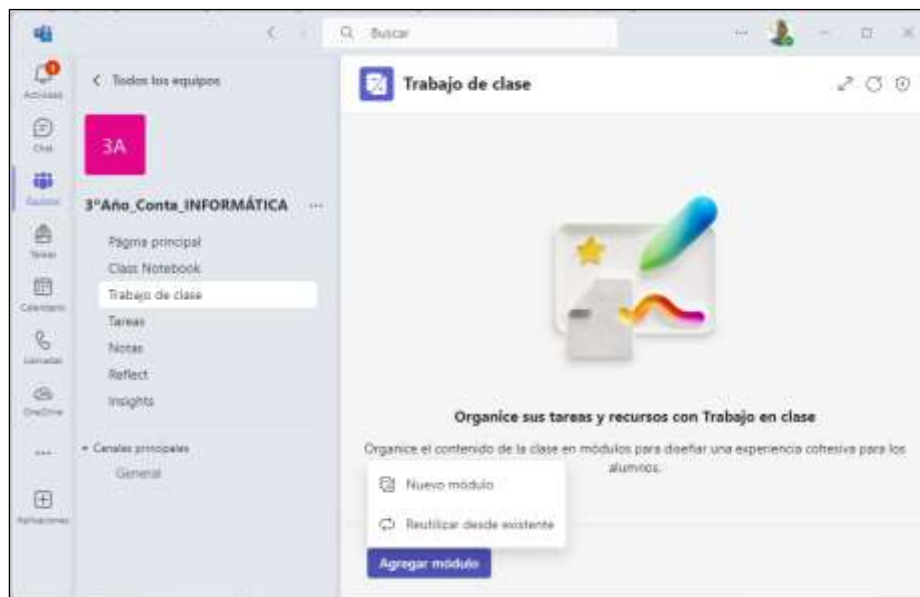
Buscar

Actividad
Chat
Equipos
Tareas
Calendario
Llamadas
OneDrive
...
Aplicaciones

< Todos los equipos

3A

3°Año_Conta_INFORMÁTICA ...

Página principal
Class Notebook
Trabajo de clase
Tareas
Notas
Reflect
Insights

Canales principales
General

Trabajo de clase

Organice sus tareas y recursos con Trabajo en clase

Organice el contenido de la clase en módulos para diseñar una experiencia cohesiva para los alumnos.

Nuevo módulo

Reutilizar desde existente

Agregar módulo